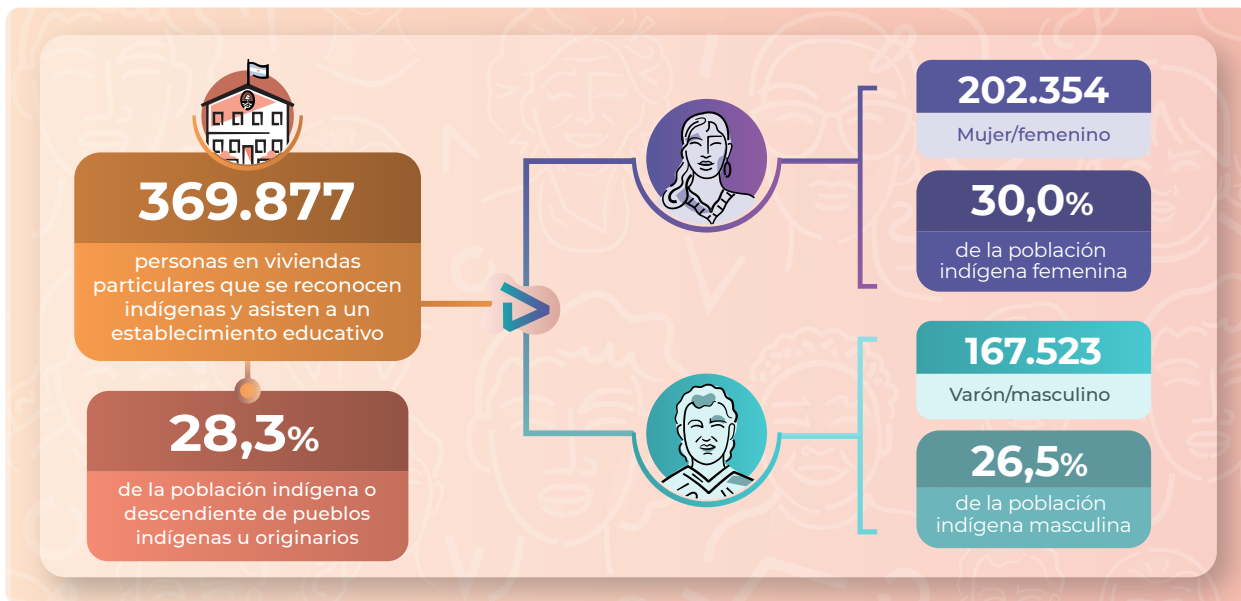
369.877

personas en viviendas particulares que se reconocen indígenas y asisten a un establecimiento educativo

28,3%

de la población indígena o descendiente de pueblos indígenas u originarios

202.354

Mujer/femenino

30,0%

de la población indígena femenina

167.523

Varón/masculino

26,5%

de la población indígena masculina